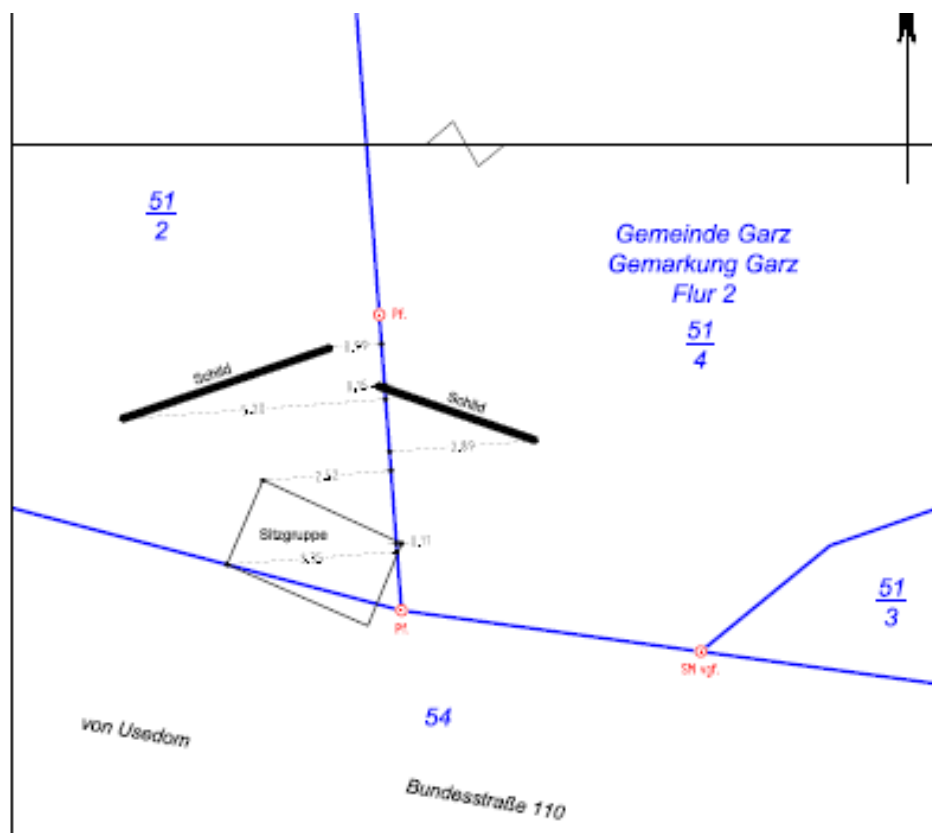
$\frac{51}{2}$

Gemeinde Garz
Gemarkung Garz
Flur 2

$\frac{51}{4}$

Pf.

1,99

Schild

1,26

Schild

5,21

3,89

2,52

Sitzgruppe

0,11

5,35

Pf.

SM vgf.

$\frac{51}{3}$

54

von Usedom

Bundesstraße 110